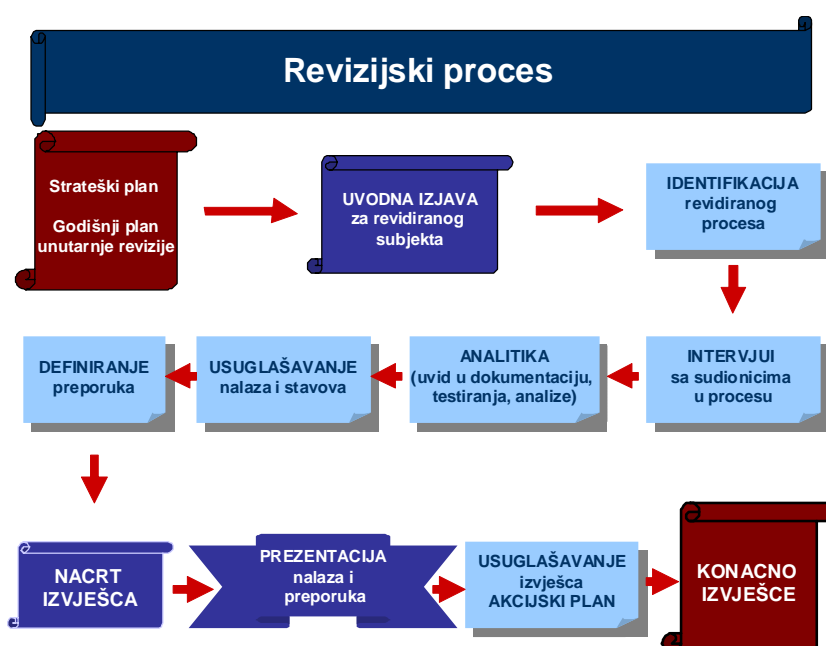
Revizijski proces

Strateški plan

Godišnji plan unutarnje revizije

UVODNA IZJAVA za revidiranog subjekta

IDENTIFIKACIJA revidiranog procesa

INTERVJUI sa sudionicima u procesu

ANALITIKA (uvid u dokumentaciju, testiranja, analize)

USUGLAŠAVANJE nalaza i stavova

DEFINIRANJE preporuka

NACRT IZVJEŠCA

PREZENTACIJA nalaza i preporuka

USUGLAŠAVANJE izvješca AKCIJSKI PLAN

KONACNO IZVJEŠCE